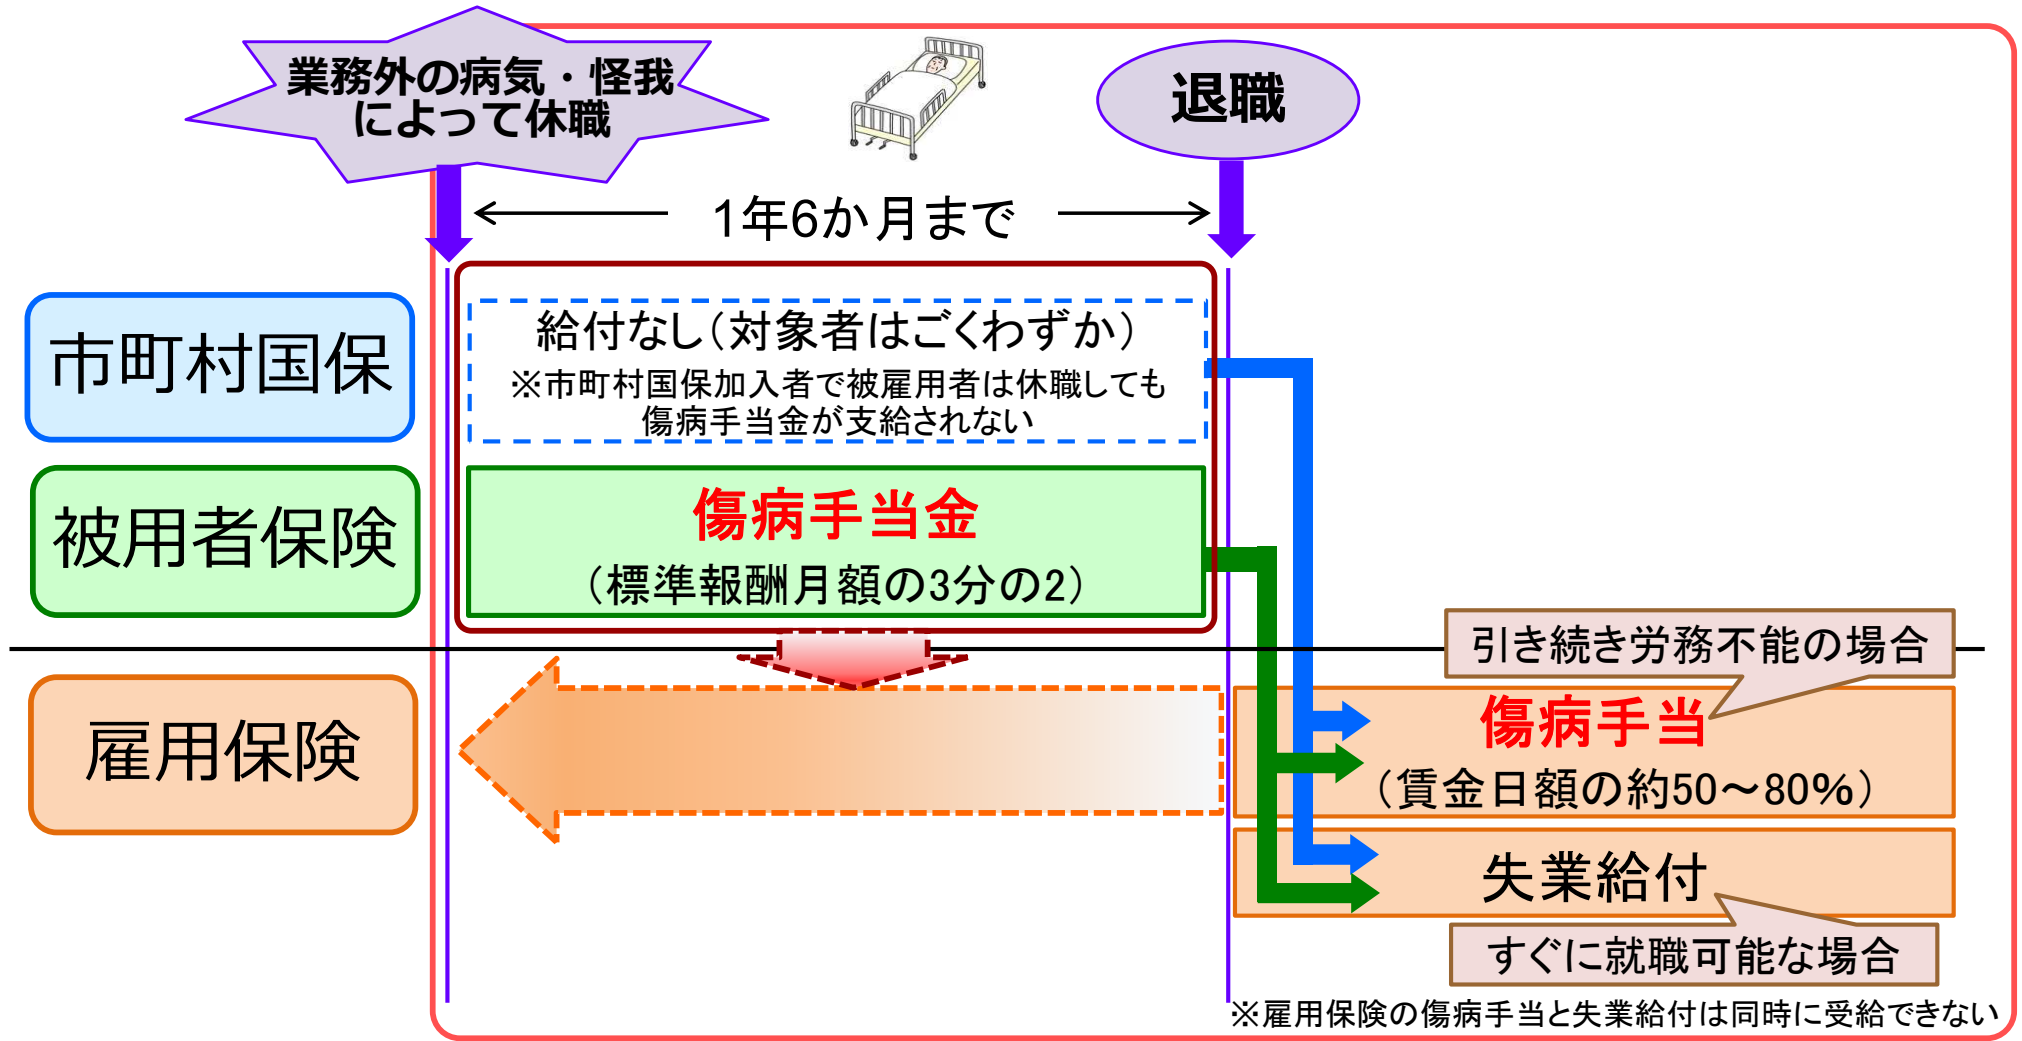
業務外の病気・怪我によって休職

退職

1年6か月まで

市町村国保

給付なし（対象者はごくわずか）
※市町村国保加入者で被雇用者は休職しても傷病手当金が支給されない

被用者保険

傷病手当金
（標準報酬月額の3分の2）

雇用保険

引き続き労務不能の場合

傷病手当
（賃金日額の約50～80%）

失業給付

すぐに就職可能な場合

※雇用保険の傷病手当と失業給付は同時に受給できない